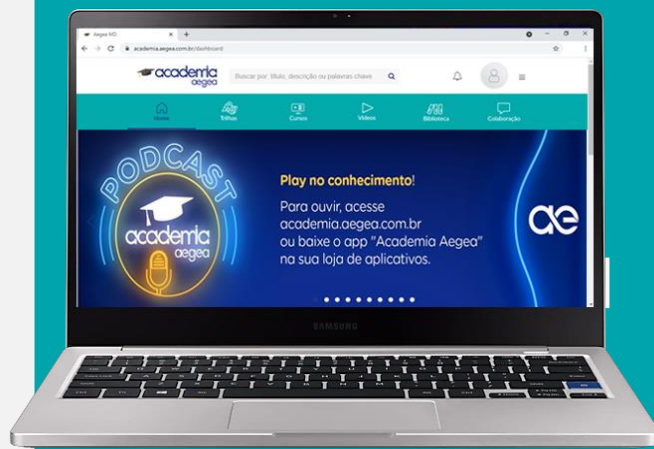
Aegea MD

academia.aegea.com.br/dashboard

academia aegea

Buscar por: título, descrição ou palavras chave

Home

Trilhas

Cursos

Vídeos

Biblioteca

Colaboração

PODCAST

academia aegea

Play no conhecimento!

Para ouvir, acesse academia.aegea.com.br ou baixe o app "Academia Aegea" na sua loja de aplicativos.

ae

SAMSUNG